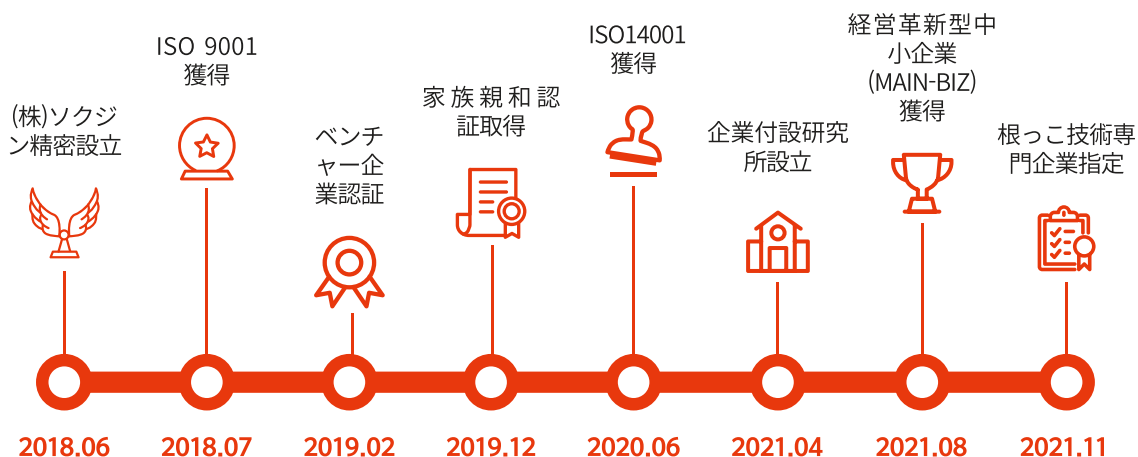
(株)ソクジン精密設立

ISO 9001 獲得

ベンチャー企業認証

家族親和認証取得

ISO14001 獲得

企業付設研究所設立

経営革新型中小企業 (MAIN-BIZ) 獲得

根っこ技術専門企業指定

2018.06

2018.07

2019.02

2019.12

2020.06

2021.04

2021.08

2021.11